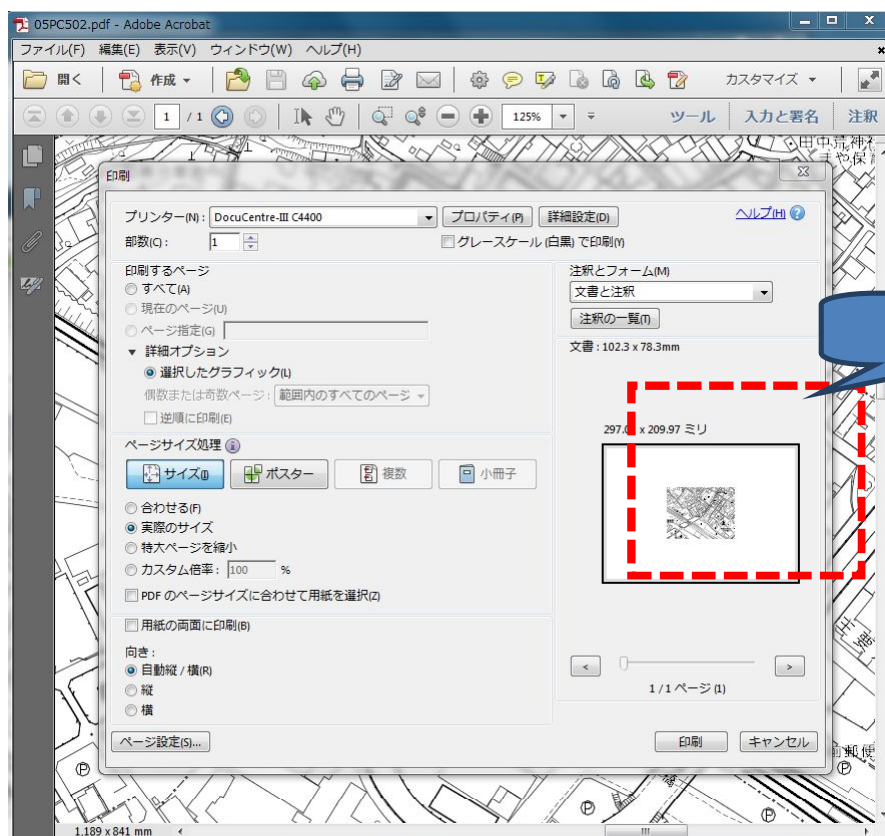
05PC502.pdf - Adobe Acrobat

ファイル(F) 編集(E) 表示(V) ウィンドウ(W) ヘルプ(H)

開く 作成 カスタマイズ

1 / 1 125% ツール 入力と署名 注釈

印刷

プリンター(N): DocuCentre-III C4400 プロパティ(P) 詳細設定(D) ヘルプ(H)

部数(C): 1 グレースケール (白黒) で印刷(Y)

印刷するページ
すべて(A)
現在のページ(U)
ページ指定(G)
詳細オプション
選択したグラフィック(L)
偶数または奇数ページ: 範囲内のすべてのページ
逆順に印刷(E)

ページサイズ処理
サイズ(I) ポスター 複数 小冊子

合わせる(F)
実際のサイズ
特大ページを縮小
カスタム倍率: 100 %
PDF のページサイズに合わせて用紙を選択(Z)

用紙の両面に印刷(B)

向き:
自動縦 / 横(R)
縦
横

注釈とフォーム(M)
文書と注釈
注釈の一覧(T)

文書 : 102.3 x 78.3mm

297.0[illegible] x 209.97 ミリ

1 / 1 ページ (1)

ページ設定(S)... 印刷 キャンセル

1,189 x 841 mm